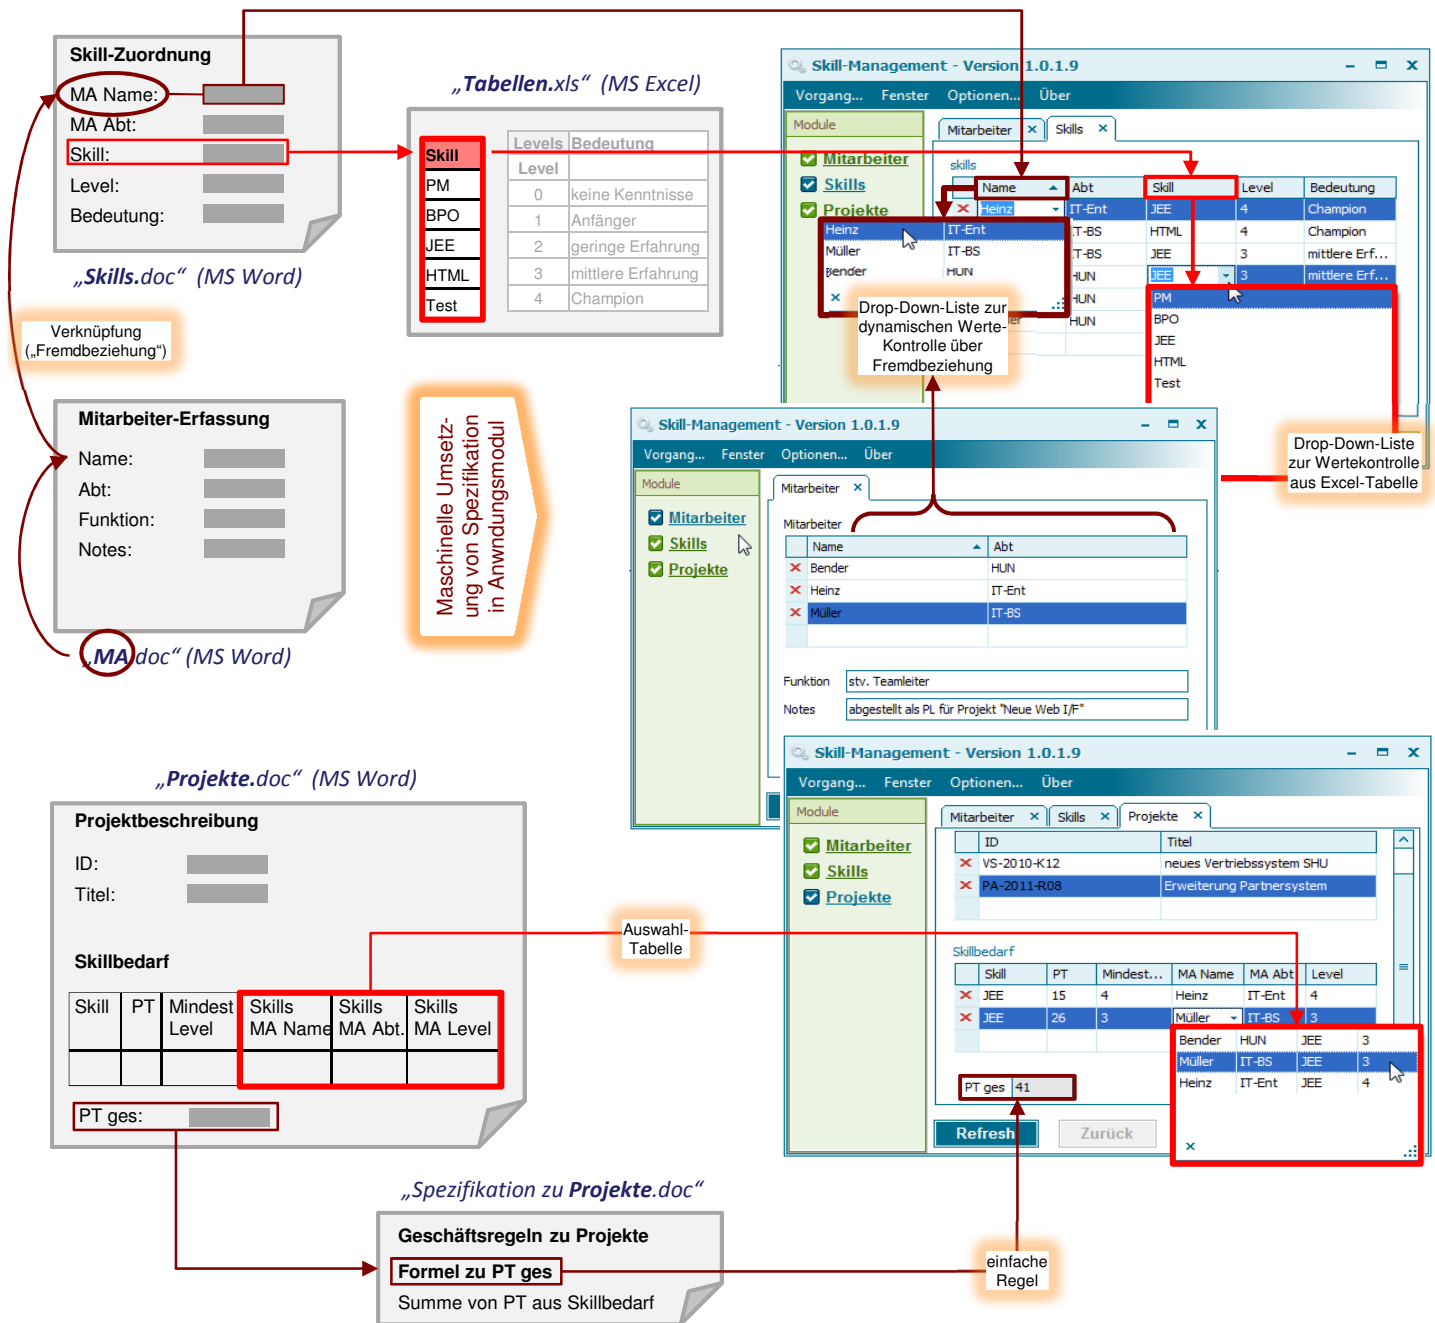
Skill-Zuordnung
MA Name:
MA Abt:
Skill:
Level:
Bedeutung:

„Skills.doc“ (MS Word)

Verknüpfung („Fremdbeziehung“)

Mitarbeiter-Erfassung
Name:
Abt:
Funktion:
Notes:

„MA.doc“ (MS Word)

„Tabellen.xls“ (MS Excel)

| Skill |
|---|
| PM |
| BPO |
| JEE |
| HTML |
| Test |

| Levels | Bedeutung |
|---|---|
| Level | |
| 0 | keine Kenntnisse |
| 1 | Anfänger |
| 2 | geringe Erfahrung |
| 3 | mittlere Erfahrung |
| 4 | Champion |

Maschinelle Umsetzung von Spezifikation in Anwendungsmodul

Skill-Management - Version 1.0.1.9
Vorgang... Fenster Optionen... Über
Module
Mitarbeiter
Skills
Projekte
Mitarbeiter × Skills ×
skills

| Name | Abt | Skill | Level | Bedeutung |
|---|---|---|---|---|
| Heinz | IT-Ent | JEE | 4 | Champion |
| | IT-BS | HTML | 4 | Champion |
| | IT-BS | JEE | 3 | mittlere Erf... |
| | HUN | JEE | 3 | mittlere Erf... |
| | HUN | | | |
| | HUN | | | |

Heinz IT-Ent
Müller IT-BS
Bender HUN

PM
BPO
JEE
HTML
Test

Drop-Down-Liste zur dynamischen Werte-Kontrolle über Fremdbeziehung

Drop-Down-Liste zur Wertekontrolle aus Excel-Tabelle

Skill-Management - Version 1.0.1.9
Vorgang... Fenster Optionen... Über
Module
Mitarbeiter
Skills
Projekte
Mitarbeiter ×
Mitarbeiter

| Name | Abt |
|---|---|
| Bender | HUN |
| Heinz | IT-Ent |
| Müller | IT-BS |

Funktion stv. Teamleiter
Notes abgestellt als PL für Projekt "Neue Web I/F"

„Projekte.doc“ (MS Word)

Projektbeschreibung
ID:
Titel:

Skillbedarf

| Skill | PT | Mindest Level | Skills MA Name | Skills MA Abt. | Skills MA Level |
|---|---|---|---|---|---|
| | | | | | |

PT ges:

Auswahl-Tabelle

Skill-Management - Version 1.0.1.9
Vorgang... Fenster Optionen... Über
Module
Mitarbeiter
Skills
Projekte
Mitarbeiter × Skills × Projekte ×

| ID | Titel |
|---|---|
| VS-2010-K12 | neues Vertriebssystem SHU |
| PA-2011-R08 | Erweiterung Partnersystem |

Skillbedarf

| Skill | PT | Mindest... | MA Name | MA Abt | Level |
|---|---|---|---|---|---|
| JEE | 15 | 4 | Heinz | IT-Ent | 4 |
| JEE | 26 | 3 | Müller | IT-BS | 3 |

| Bender | HUN | JEE | 3 |
|---|---|---|---|
| Müller | IT-BS | JEE | 3 |
| Heinz | IT-Ent | JEE | 4 |

PT ges 41
Refresh Zurück

„Spezifikation zu Projekte.doc“

Geschäftsregeln zu Projekte
Formel zu PT ges
Summe von PT aus Skillbedarf

einfache Regel